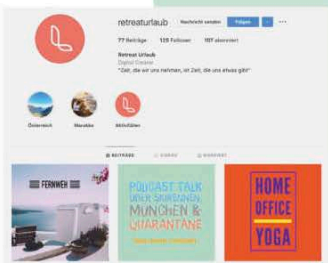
retreaturlaub Nachricht senden Folgen ···

77 Beiträge 125 Follower 107 abonniert

Retreat Urlaub
Digital Creator
"Zeit, die wir uns nehmen, ist Zeit, die uns etwas gibt"

Österreich Marokko Aktivitäten

BEITRÄGE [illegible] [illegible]

FERNWEH

PODCAST TALK ÜBER SCHREIBEN, MÜNCHEN & QUARANTÄNE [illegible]

HOME OFFICE YOGA